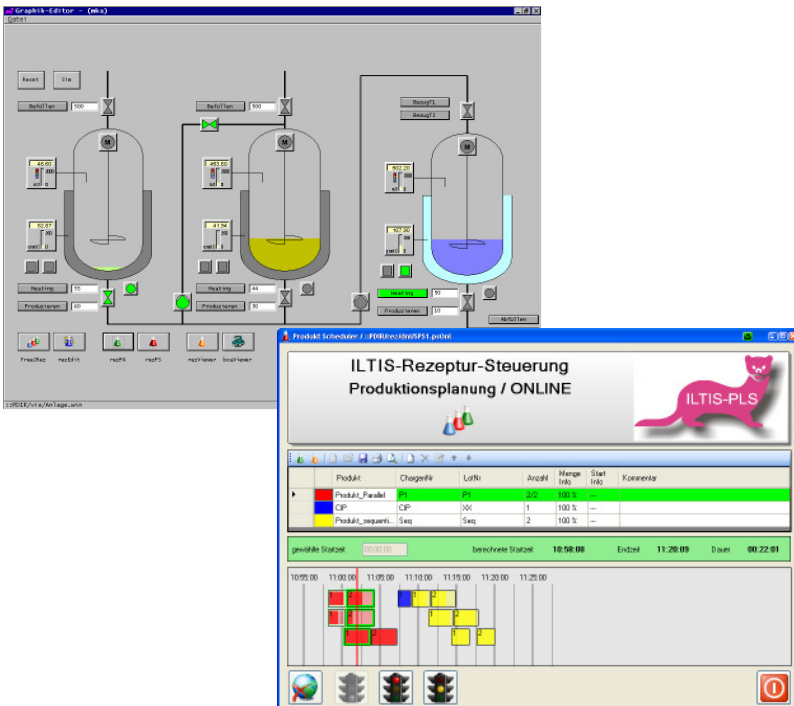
Graphik-Editor - (mka)
Datei

Reset
Sim

Befüllen 500
Befüllen 500
BezugT1
BezugT2

M
M
M

48.60
453.60
502.20

52.87
41.94
50.90

Heating 55
Heating 44
Heating 50

Produzieren 60
Produzieren 50
Produzieren 50

Abfüllen

FreeZRez
rezEdit
rezPA
rezPS
rezViewer
bssViewer

::PDIR/vis/Anlage.wnn

Produkt Scheduler / ::PDIR/rez/dm/SPS1.pvOnl

ILTIS-Rezeptur-Steuerung
Produktionsplanung / ONLINE

ILTIS-PLS

| | | Produkt | ChargenNr | LotNr | Anzahl | Menge Info | Start Info | Kommentar |
|---|---|---|---|---|---|---|---|---|
| ▸ | | Produkt_Parallel | P1 | P1 | 2/2 | 100 % | -- | |
| | | CIP | CIP | XX | 1 | 100 % | -- | |
| | | Produkt_sequenti... | Seq | Sq | 2 | 100 % | -- | |

gewählte Startzeit 00:00:00
berechnete Startzeit 10:58:00
Endzeit 11:20:09
Dauer 00:22:01

10:55:00 11:00:00 11:05:00 11:10:00 11:15:00 11:20:00 11:25:00

1 2 1 2 1 2 1 2 1 2 1 2